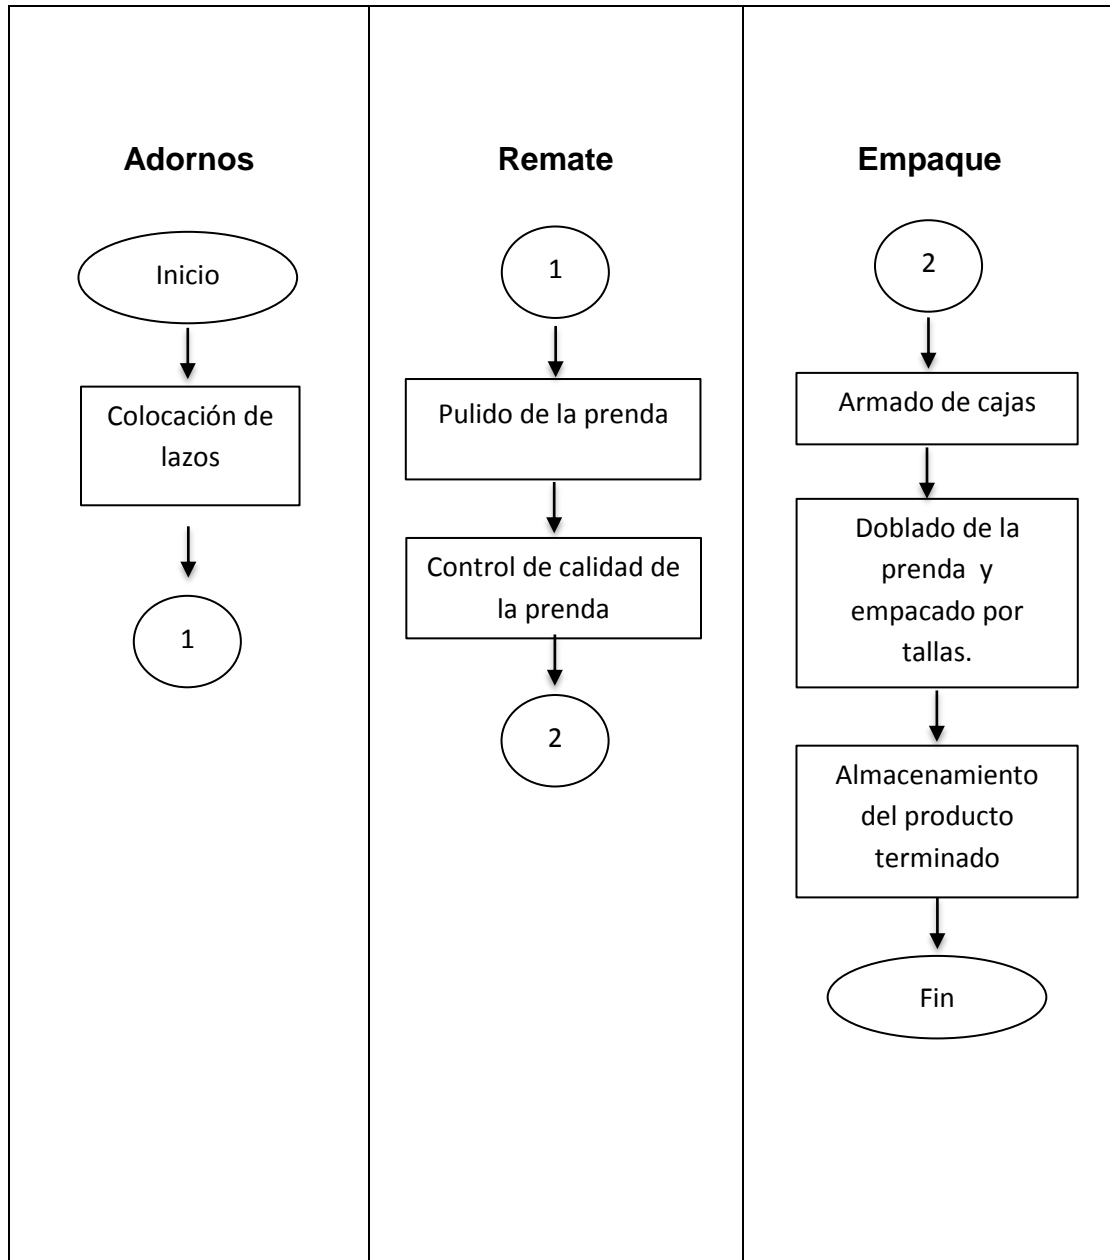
Adornos

Inicio

Colocación de lazos

1

Remate

1

Pulido de la prenda

Control de calidad de la prenda

2

Empaque

2

Armado de cajas

Doblado de la prenda y empacado por tallas.

Almacenamiento del producto terminado

Fin